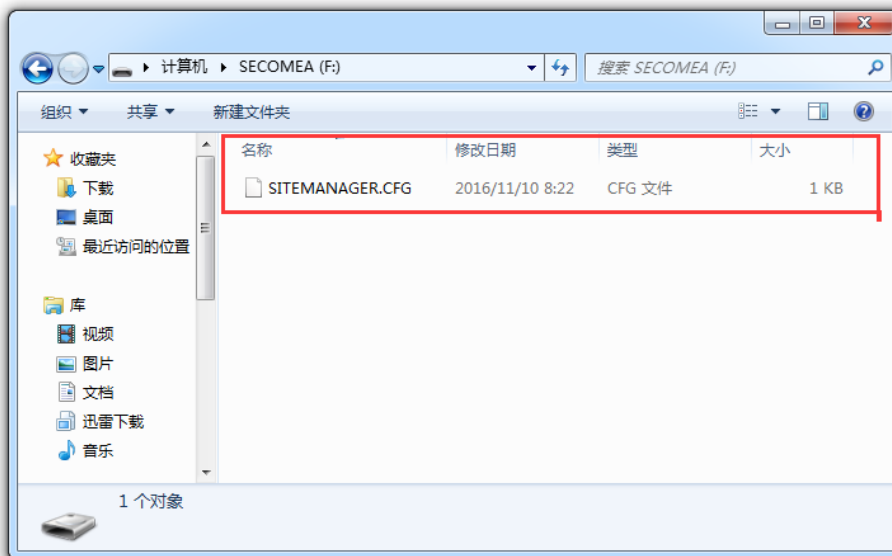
计算机 ▸ SECOMEA (F:)

搜索 SECOMEA (F:)

组织 ▾ 共享 ▾ 新建文件夹

收藏夹
下载
桌面
最近访问的位置

库
视频
图片
文档
迅雷下载
音乐

| 名称 | 修改日期 | 类型 | 大小 |
|---|---|---|---|
| SITEMANAGER.CFG | 2016/11/10 8:22 | CFG 文件 | 1 KB |

1 个对象